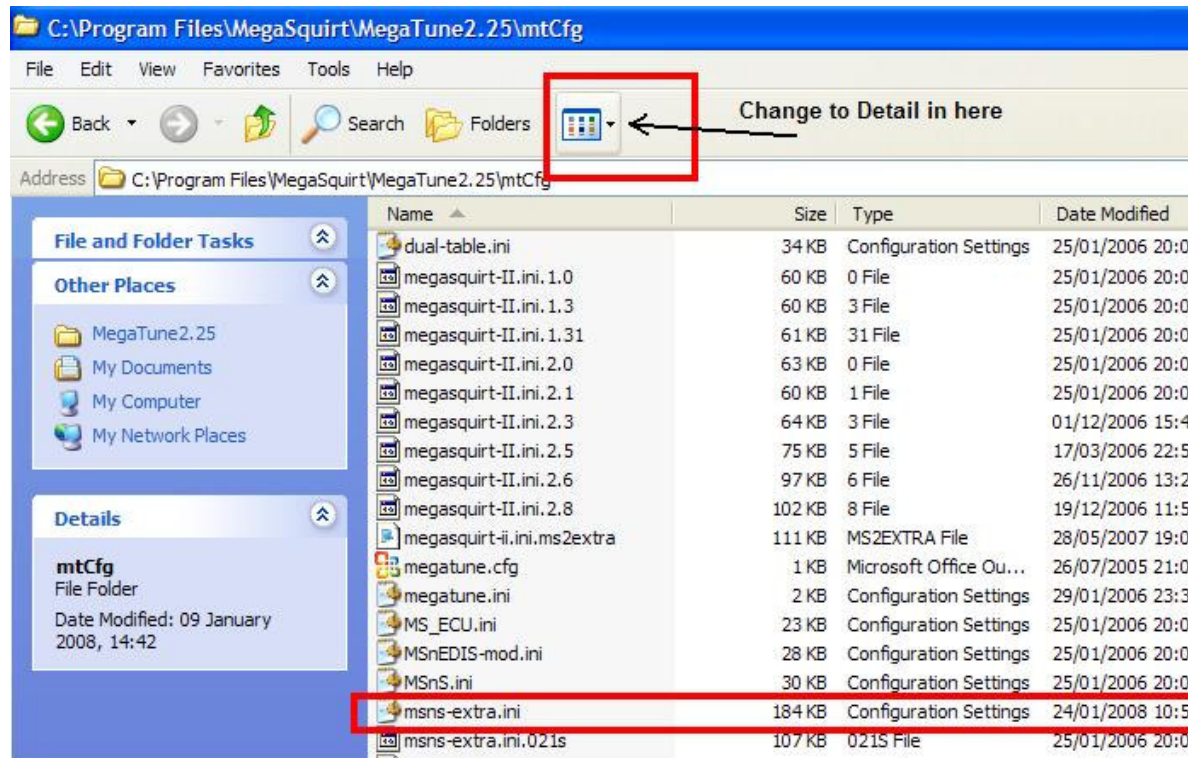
C:\Program Files\MegaSquirt\MegaTune2.25\mtCfg

File Edit View Favorites Tools Help

Back Search Folders

Change to Detail in here

Address C:\Program Files\MegaSquirt\MegaTune2.25\mtCfg

File and Folder Tasks

Other Places

MegaTune2.25
My Documents
My Computer
My Network Places

Details

mtCfg
File Folder
Date Modified: 09 January 2008, 14:42

| Name | Size | Type | Date Modified |
|---|---|---|---|
| dual-table.ini | 34 KB | Configuration Settings | 25/01/2006 20:0 |
| megasquirt-II.ini.1.0 | 60 KB | 0 File | 25/01/2006 20:0 |
| megasquirt-II.ini.1.3 | 60 KB | 3 File | 25/01/2006 20:0 |
| megasquirt-II.ini.1.31 | 61 KB | 31 File | 25/01/2006 20:0 |
| megasquirt-II.ini.2.0 | 63 KB | 0 File | 25/01/2006 20:0 |
| megasquirt-II.ini.2.1 | 60 KB | 1 File | 25/01/2006 20:0 |
| megasquirt-II.ini.2.3 | 64 KB | 3 File | 01/12/2006 15:4 |
| megasquirt-II.ini.2.5 | 75 KB | 5 File | 17/03/2006 22:5 |
| megasquirt-II.ini.2.6 | 97 KB | 6 File | 26/11/2006 13:2 |
| megasquirt-II.ini.2.8 | 102 KB | 8 File | 19/12/2006 11:5 |
| megasquirt-ii.ini.ms2extra | 111 KB | MS2EXTRA File | 28/05/2007 19:0 |
| megatune.cfg | 1 KB | Microsoft Office Ou... | 26/07/2005 21:0 |
| megatune.ini | 2 KB | Configuration Settings | 29/01/2006 23:3 |
| MS_ECU.ini | 23 KB | Configuration Settings | 25/01/2006 20:0 |
| MSnEDIS-mod.ini | 28 KB | Configuration Settings | 25/01/2006 20:0 |
| MSnS.ini | 30 KB | Configuration Settings | 25/01/2006 20:0 |
| msns-extra.ini | 184 KB | Configuration Settings | 24/01/2008 10:5 |
| msns-extra.ini.021s | 107 KB | 021S File | 25/01/2006 20:0 |